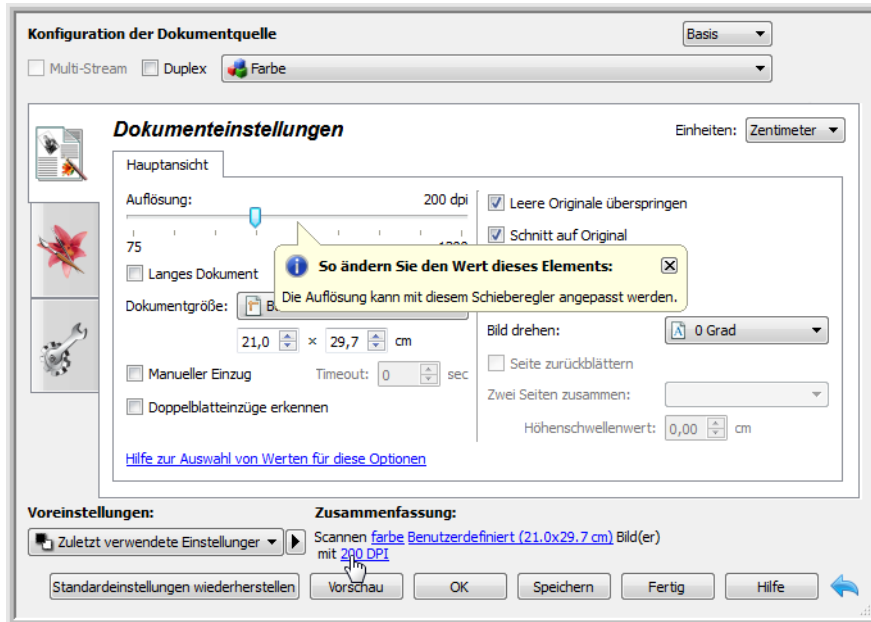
Konfiguration der Dokumentquelle

Basis

Multi-Stream Duplex Farbe

Dokumenteinstellungen

Einheiten: Zentimeter

Hauptansicht

Auflösung: 200 dpi

75 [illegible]

Langes Dokument

Dokumentgröße: B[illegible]

21,0 × 29,7 cm

Manueller Einzug Timeout: 0 sec

Doppelblatteinzüge erkennen

Hilfe zur Auswahl von Werten für diese Optionen

Leere Originale überspringen

Schnitt auf Original

So ändern Sie den Wert dieses Elements:

Die Auflösung kann mit diesem Schieberegler angepasst werden.

Bild drehen: 0 Grad

Seite zurückblättern

Zwei Seiten zusammen:

Höhenschwellenwert: 0,00 cm

Voreinstellungen:

Zuletzt verwendete Einstellungen

Zusammenfassung:

Scannen farbe Benutzerdefiniert (21.0x29.7 cm) Bild(er) mit 200 DPI

Standardeinstellungen wiederherstellen Vorschau OK Speichern Fertig Hilfe